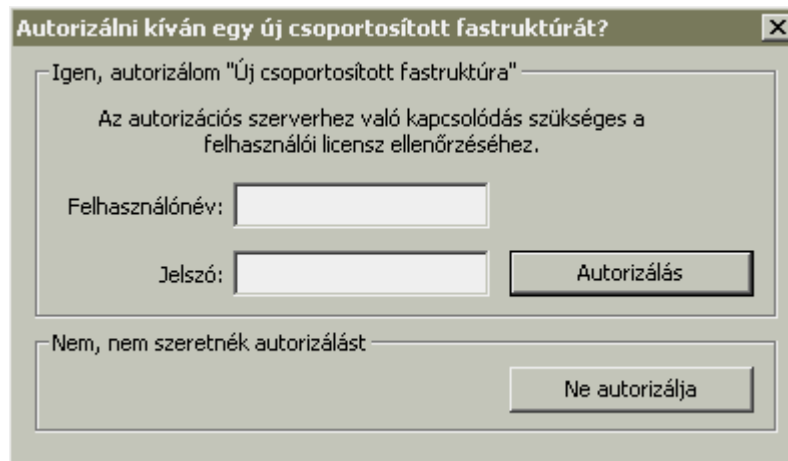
Autorizálni kíván egy új csoportosított fastruktúrát?

Igen, autorizálom "Új csoportosított fastruktúra"

Az autorizációs szerverhez való kapcsolódás szükséges a felhasználói licensz ellenőrzéséhez.

Felhasználónév:

Jelszó:

Autorizálás

Nem, nem szeretnék autorizálást

Ne autorizálja